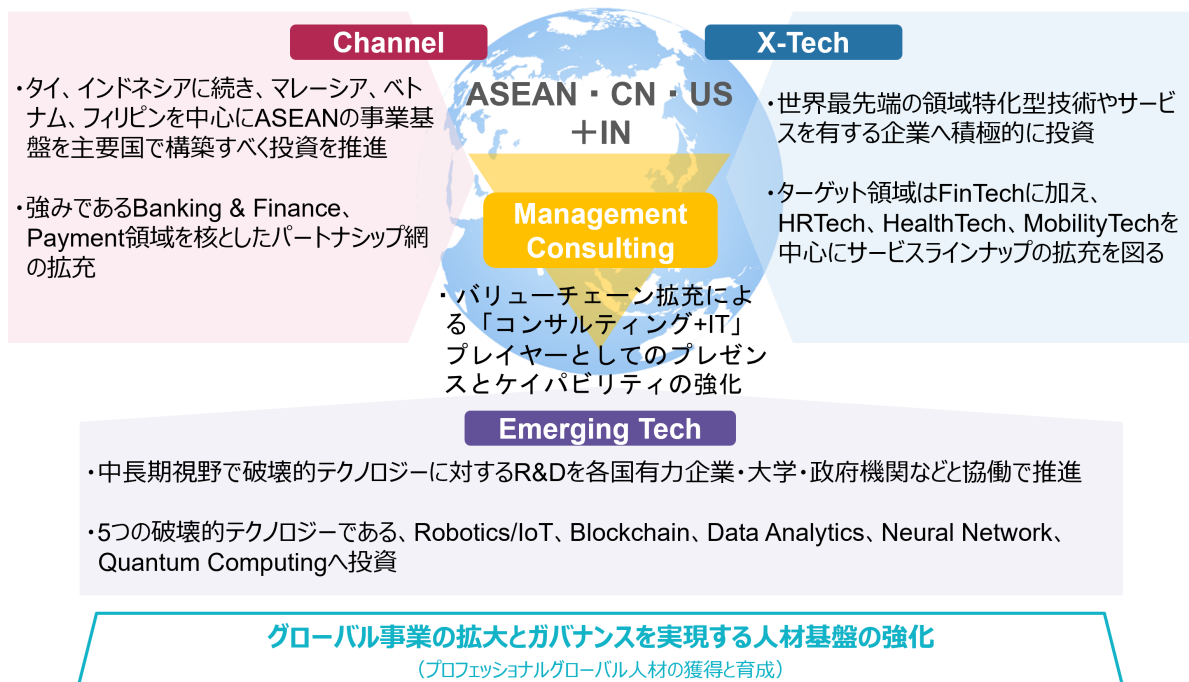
Channel

・タイ、インドネシアに続き、マレーシア、ベトナム、フィリピンを中心にASEANの事業基盤を主要国で構築すべく投資を推進

・強みであるBanking & Finance、Payment領域を核としたパートナシップ網の拡充

ASEAN・CN・US ＋IN

Management Consulting

・バリューチェーン拡充による「コンサルティング+IT」プレイヤーとしてのプレゼンスとケイパビリティの強化

X-Tech

・世界最先端の領域特化型技術やサービスを有する企業へ積極的に投資

・ターゲット領域はFinTechに加え、HRTech、HealthTech、MobilityTechを中心にサービスラインナップの拡充を図る

Emerging Tech

・中長期視野で破壊的テクノロジーに対するR&Dを各国有力企業・大学・政府機関などと協働で推進

・5つの破壊的テクノロジーである、Robotics/IoT、Blockchain、Data Analytics、Neural Network、Quantum Computingへ投資

グローバル事業の拡大とガバナンスを実現する人材基盤の強化
（プロフェッショナルグローバル人材の獲得と育成）